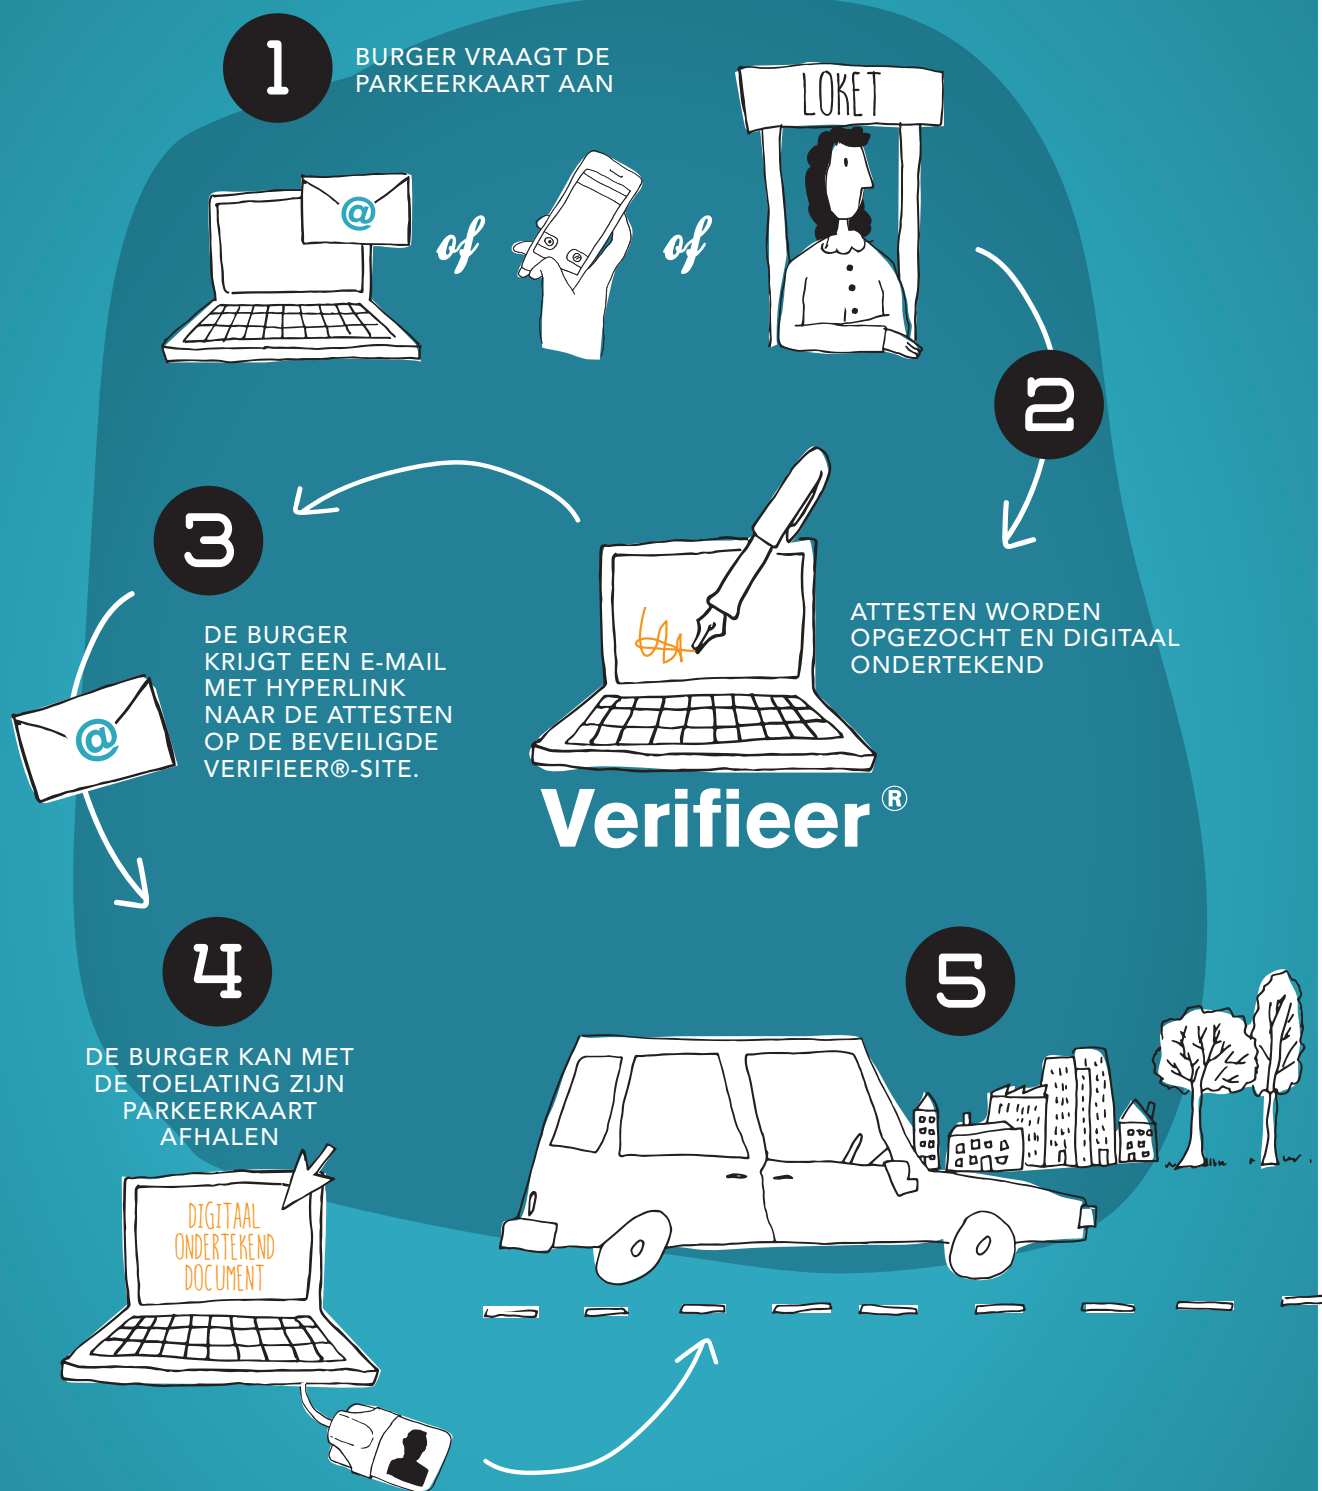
1

BURGER VRAAGT DE PARKEERKAART AAN

@

of

of

LOKET

2

ATTESTEN WORDEN OPGEZOCHT EN DIGITAAL ONDERTEKEND

3

DE BURGER KRIJGT EEN E-MAIL MET HYPERLINK NAAR DE ATTESTEN OP DE BEVEILIGDE VERIFIEER®-SITE.

@

Verifieer®

4

DE BURGER KAN MET DE TOELATING ZIJN PARKEERKAART AFHALEN

DIGITAAL ONDERTEKEND DOCUMENT

5